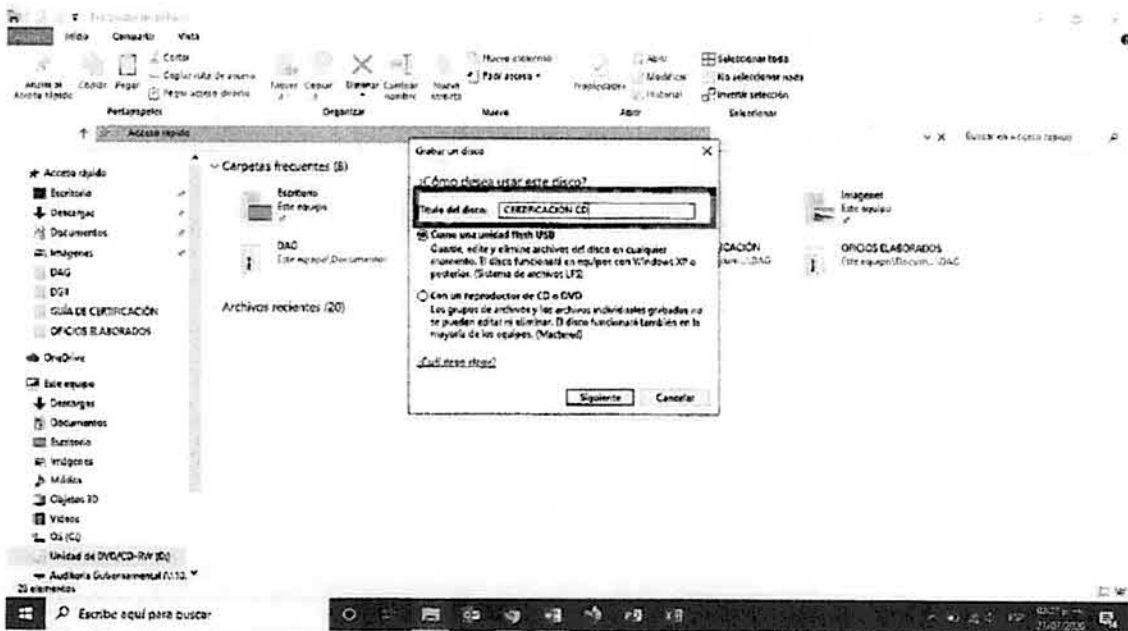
Explorador de archivos

Archivo Inicio Compartir Vista

Anclar al Acceso rápido Copiar Pegar Cortar Copiar ruta de acceso Pegar acceso directo
Portapapeles

Mover a Copiar a Eliminar Cambiar nombre
Organizar

Nueva carpeta Nuevo elemento Fácil acceso
Nuevo

Propiedades Abrir Modificar Historial
Abrir

Seleccionar todo No seleccionar nada Invertir selección
Seleccionar

Acceso rápido

Buscar en Acceso rápido

Acceso rápido
Escritorio
Descargas
Documentos
Imágenes
DAG
DGI
GUÍA DE CERTIFICACIÓN
OFICIOS ELABORADOS
OneDrive
Este equipo
Descargas
Documentos
Escritorio
Imágenes
Música
Objetos 3D
Videos
OS (C:)
Unidad de DVD/CD-RW (D:)
Auditoría Gubernamental (\\10.
20 elementos

Carpetas frecuentes (8)

Escritorio
Este equipo

DAG
Este equipo\Documentos

Imágenes
Este equipo

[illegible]CACIÓN
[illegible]\DAG

OFICIOS ELABORADOS
Este equipo\Docum...\DAG

Archivos recientes (20)

Grabar un disco

¿Cómo desea usar este disco?

Título del disco: CERTIFICACION CD

Como una unidad flash USB
Guarde, edite y elimine archivos del disco en cualquier momento. El disco funcionará en equipos con Windows XP o posterior. (Sistema de archivos LFS)

Con un reproductor de CD o DVD
Los grupos de archivos y los archivos individuales grabados no se pueden editar ni eliminar. El disco funcionará también en la mayoría de los equipos. (Mastered)

¿Cuál debo elegir?

Siguiente Cancelar

Escribe aquí para buscar

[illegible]
21/07/2020